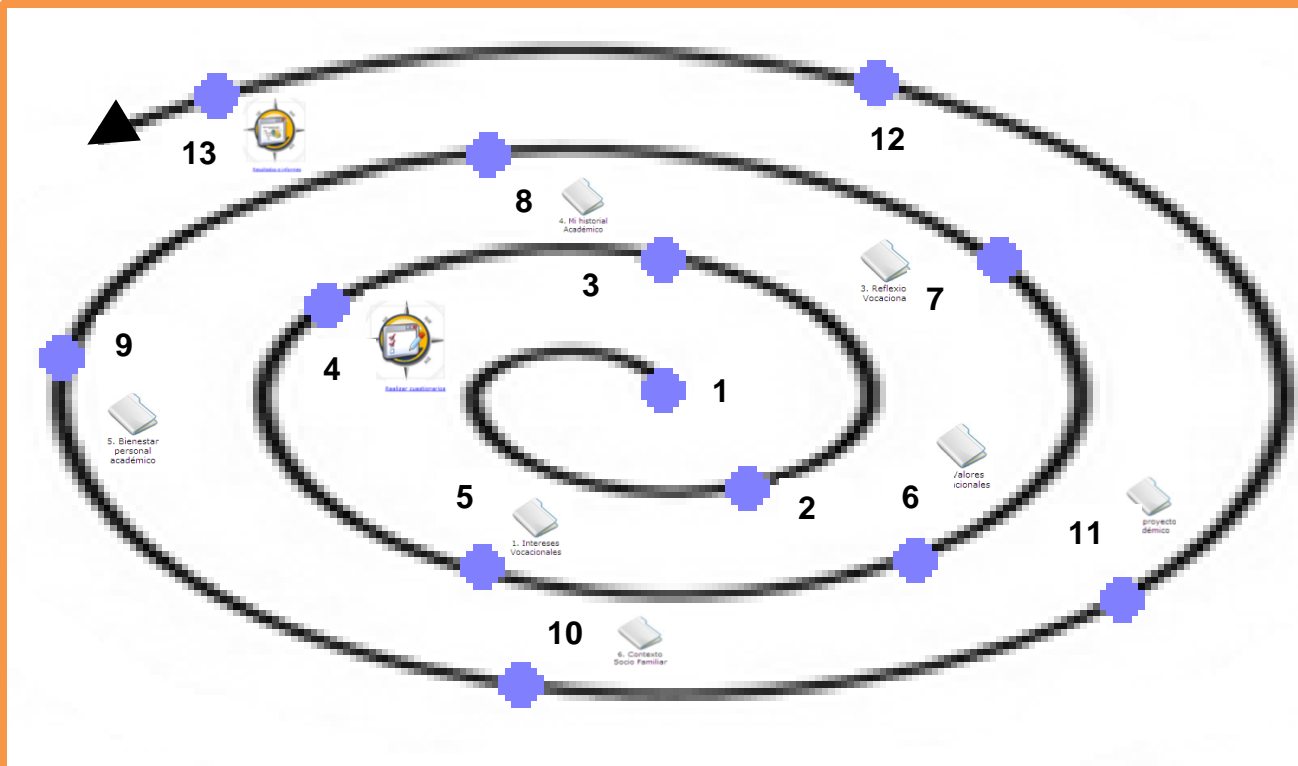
13

Resultados e informes

12

8

4. Mi historial Académico

3

3. Reflexio Vocaciona

7

9

4

Realizar cuestionarios

1

5. Bienestar personal académico

Valores cionales

5

6

2

1. Intereses Vocacionales

proyecto démico

11

10

6. Contexto Socio Familiar